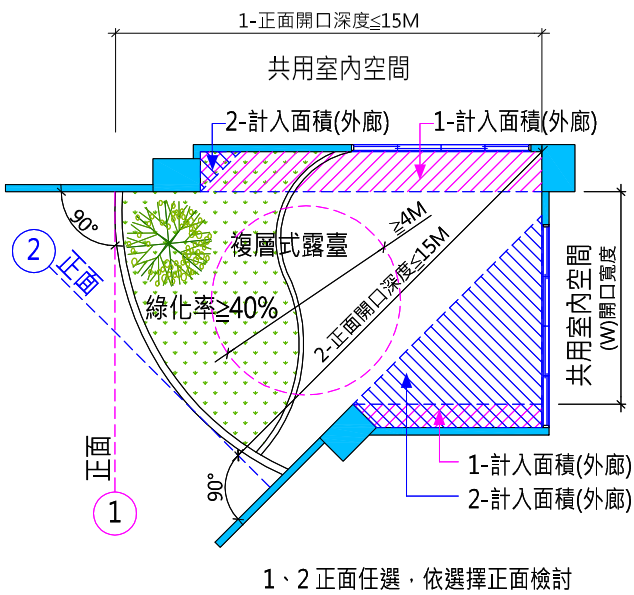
1-正面開口深度≦15M

共用室內空間

2-計入面積(外廊)

1-計入面積(外廊)

90°

2

正面

複層式露臺

≧4M

2-正面開口深度≦15M

綠化率≧40%

共用室內空間

(W)開口寬度

正面

1

90°

1-計入面積(外廊)

2-計入面積(外廊)

1、2 正面任選，依選擇正面檢討